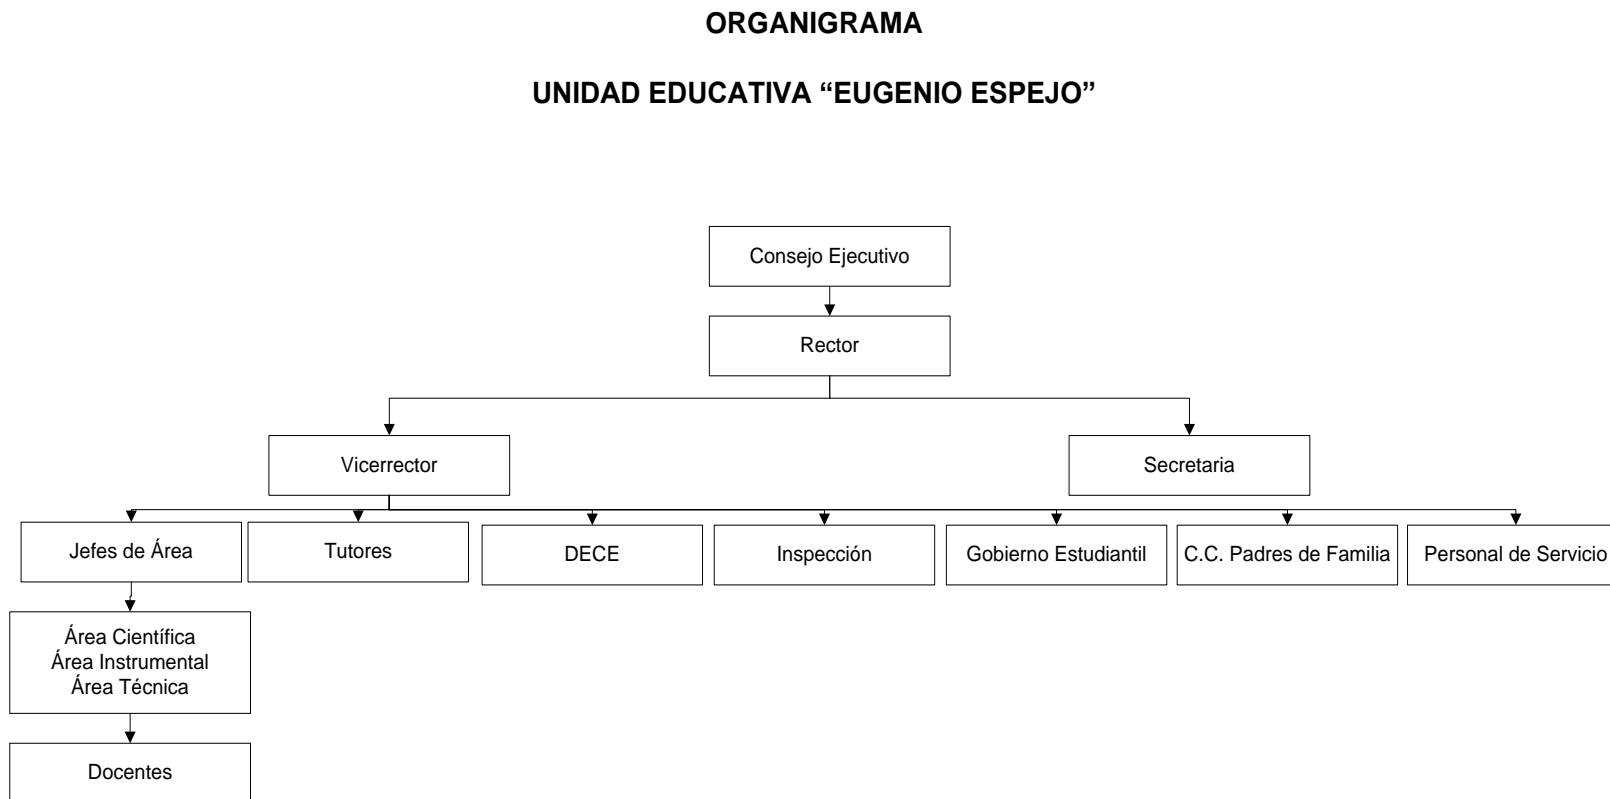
ORGANIGRAMA

UNIDAD EDUCATIVA "EUGENIO ESPEJO"

Consejo Ejecutivo

Rector

Vicerrector

Secretaria

Jefes de Área

Tutores

DECE

Inspección

Gobierno Estudiantil

C.C. Padres de Familia

Personal de Servicio

Área Científica
Área Instrumental
Área Técnica

Docentes